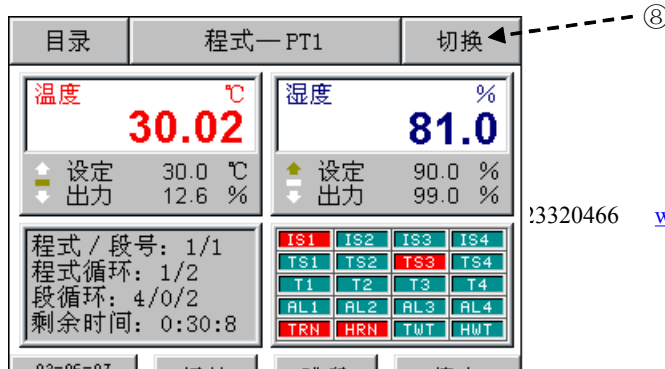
目录

程式一 PT1

切换

⑧

温度 ℃

30.02

设定 30.0 ℃

出力 12.6 %

湿度 %

81.0

设定 90.0 %

出力 99.0 %

程式 / 段号: 1/1

程式循环: 1/2

段循环: 4/0/2

剩余时间: 0:30:8

| IS1 | IS2 | IS3 | IS4 |
|---|---|---|---|
| TS1 | TS2 | TS3 | TS4 |
| T1 | T2 | T3 | T4 |
| AL1 | AL2 | AL3 | AL4 |
| TRN | HRN | TWT | HWT |

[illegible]23320466 w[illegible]